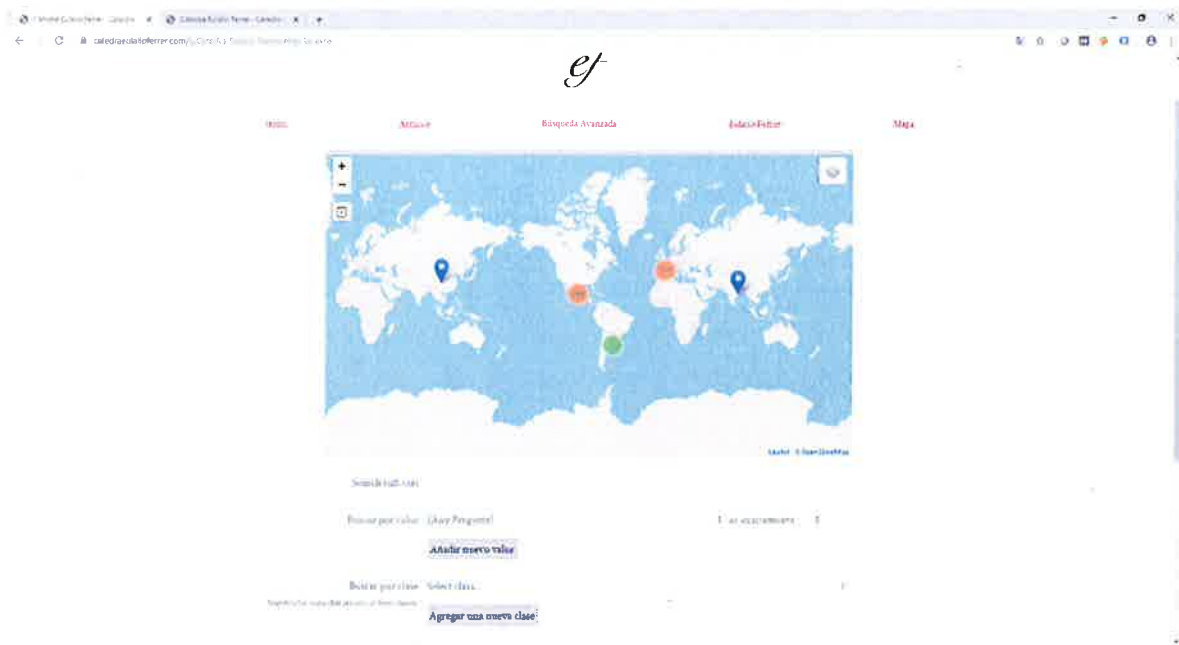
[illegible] Cátedra Eulalio Ferrer - Catedra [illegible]

catedraeulalioferrer.com/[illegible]

ef

Inicio

Archivo

Búsqueda Avanzada

Eulalio Ferrer

Mapa

+

−

Leaflet | © OpenStreetMap

Semantic web tools

Buscar por valor (Any Property)

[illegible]

Añadir nuevo valor

Buscar por clase Select class

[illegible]

Agregar una nueva clase